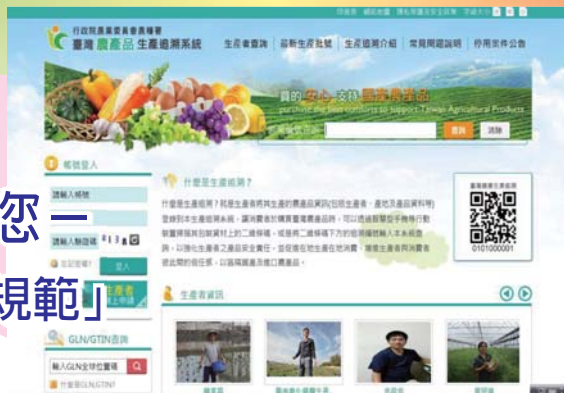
問答集 網站地圖 導覽 字級大小

行政院農業委員會農糧署
臺灣農產品生產追溯系統

生產者查詢 最新生產批號 生產追溯介紹 常見問題說明 停用條件公告

買的安心 吃得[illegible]
purchase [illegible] support Taiwan Agricultural Products

查詢 清除

帳號登入

請輸入帳號

請輸入驗證碼

忘記密碼? 登入

您一

規範」

GLN/GTIN查詢

輸入GLN全球位置碼

什麼是GLN,GTIN?

什麼是生產追溯?

什麼是生產追溯? 就是生產者將其生產的農產品資訊(包括生產者、產地及產品資料等)登錄到本生產追溯系統,讓消費者於購買產品時,可以透過智慧型手機等行動裝置掃描其包裝上的二維條碼,或是將二維條碼下方的追溯編號輸入本系統查詢,以強化生產者之產品安全責任,並促進生產者與消費者間之信任感,以區隔國產及進口農產品。

0101000001

生產者資訊